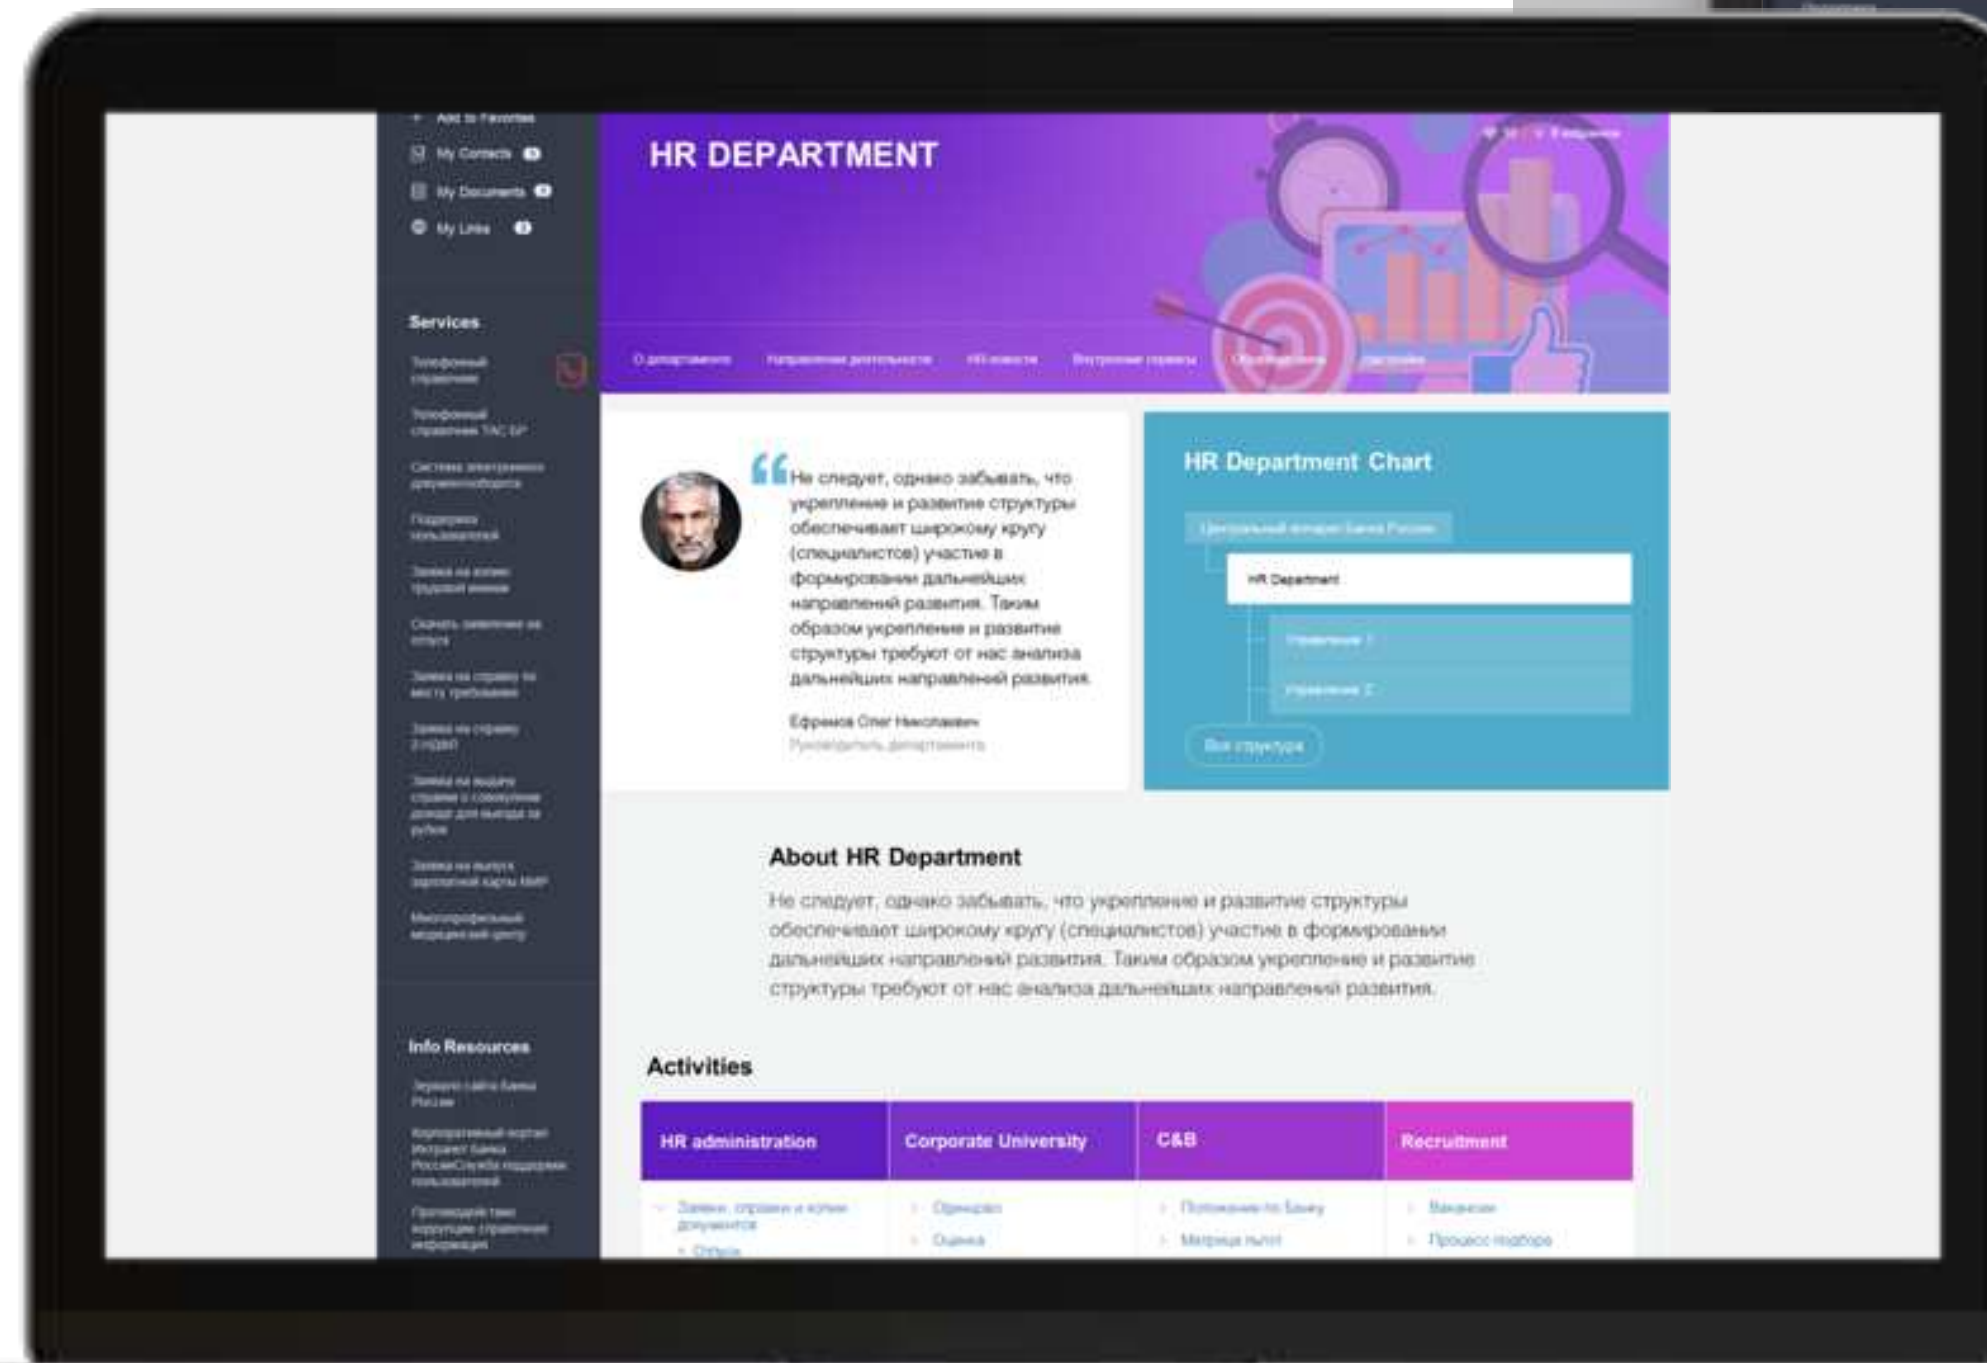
Add to Favorites
My Contacts
My Documents
My Links

Services
Телефонный справочник
Телефонный справочник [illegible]
Система электронного документооборота
Поддержка пользователей
Заявка на копию трудовой книжки
Скачать заявление на отпуск
Заявка на справку по месту требования
Заявка на справку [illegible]
Заявка на выдачу справки о совокупном доходе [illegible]
Заявка на выпуск зарплатной карты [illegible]
Многопрофильный медицинский центр

Info Resources
Зеркало сайта Банка России
Корпоративный портал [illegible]
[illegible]

HR DEPARTMENT
О департаменте Направления деятельности HR новости Внутренние сервисы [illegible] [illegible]

Не следует, однако забывать, что укрепление и развитие структуры обеспечивает широкому кругу (специалистов) участие в формировании дальнейших направлений развития. Таким образом укрепление и развитие структуры требуют от нас анализа дальнейших направлений развития.
Ефремов Олег Николаевич
Руководитель департамента

HR Department Chart
Центральный аппарат Банка России
HR Department
Управление 1
Управление 2
Вся структура

About HR Department
Не следует, однако забывать, что укрепление и развитие структуры обеспечивает широкому кругу (специалистов) участие в формировании дальнейших направлений развития. Таким образом укрепление и развитие структуры требуют от нас анализа дальнейших направлений развития.

Activities
| HR administration | Corporate University | C&B | Recruitment |
|---|---|---|---|
| Заявки, справки и копии документов | Обучение | Положение по Банку | Вакансии |
| Отпуск | Оценка | Матрица льгот | Процесс подбора |